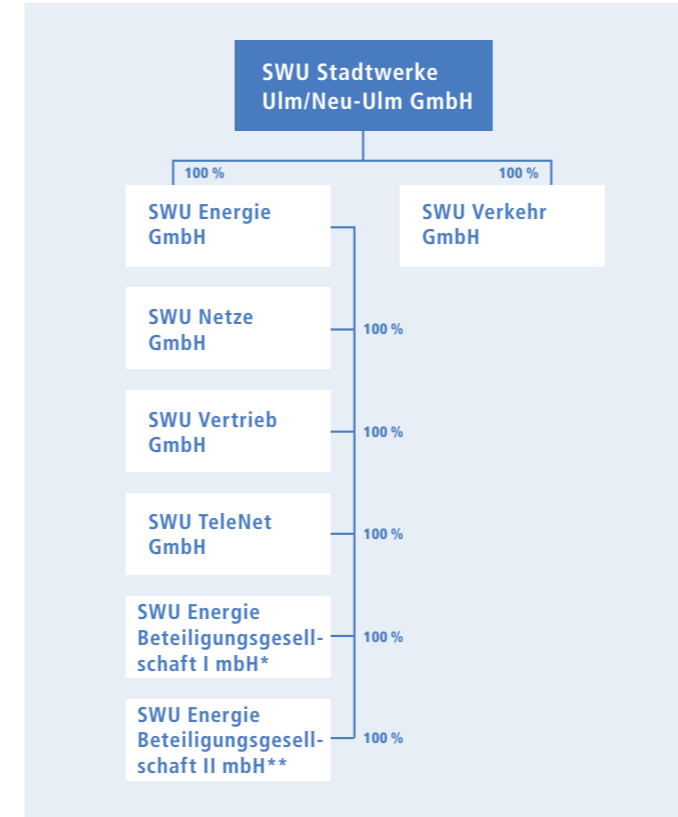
SWU Stadtwerke Ulm/Neu-Ulm GmbH

100 %

100 %

SWU Energie GmbH

SWU Verkehr GmbH

SWU Netze GmbH

100 %

SWU Vertrieb GmbH

100 %

SWU TeleNet GmbH

100 %

SWU Energie Beteiligungsgesellschaft I mbH*

100 %

SWU Energie Beteiligungsgesellschaft II mbH**

100 %